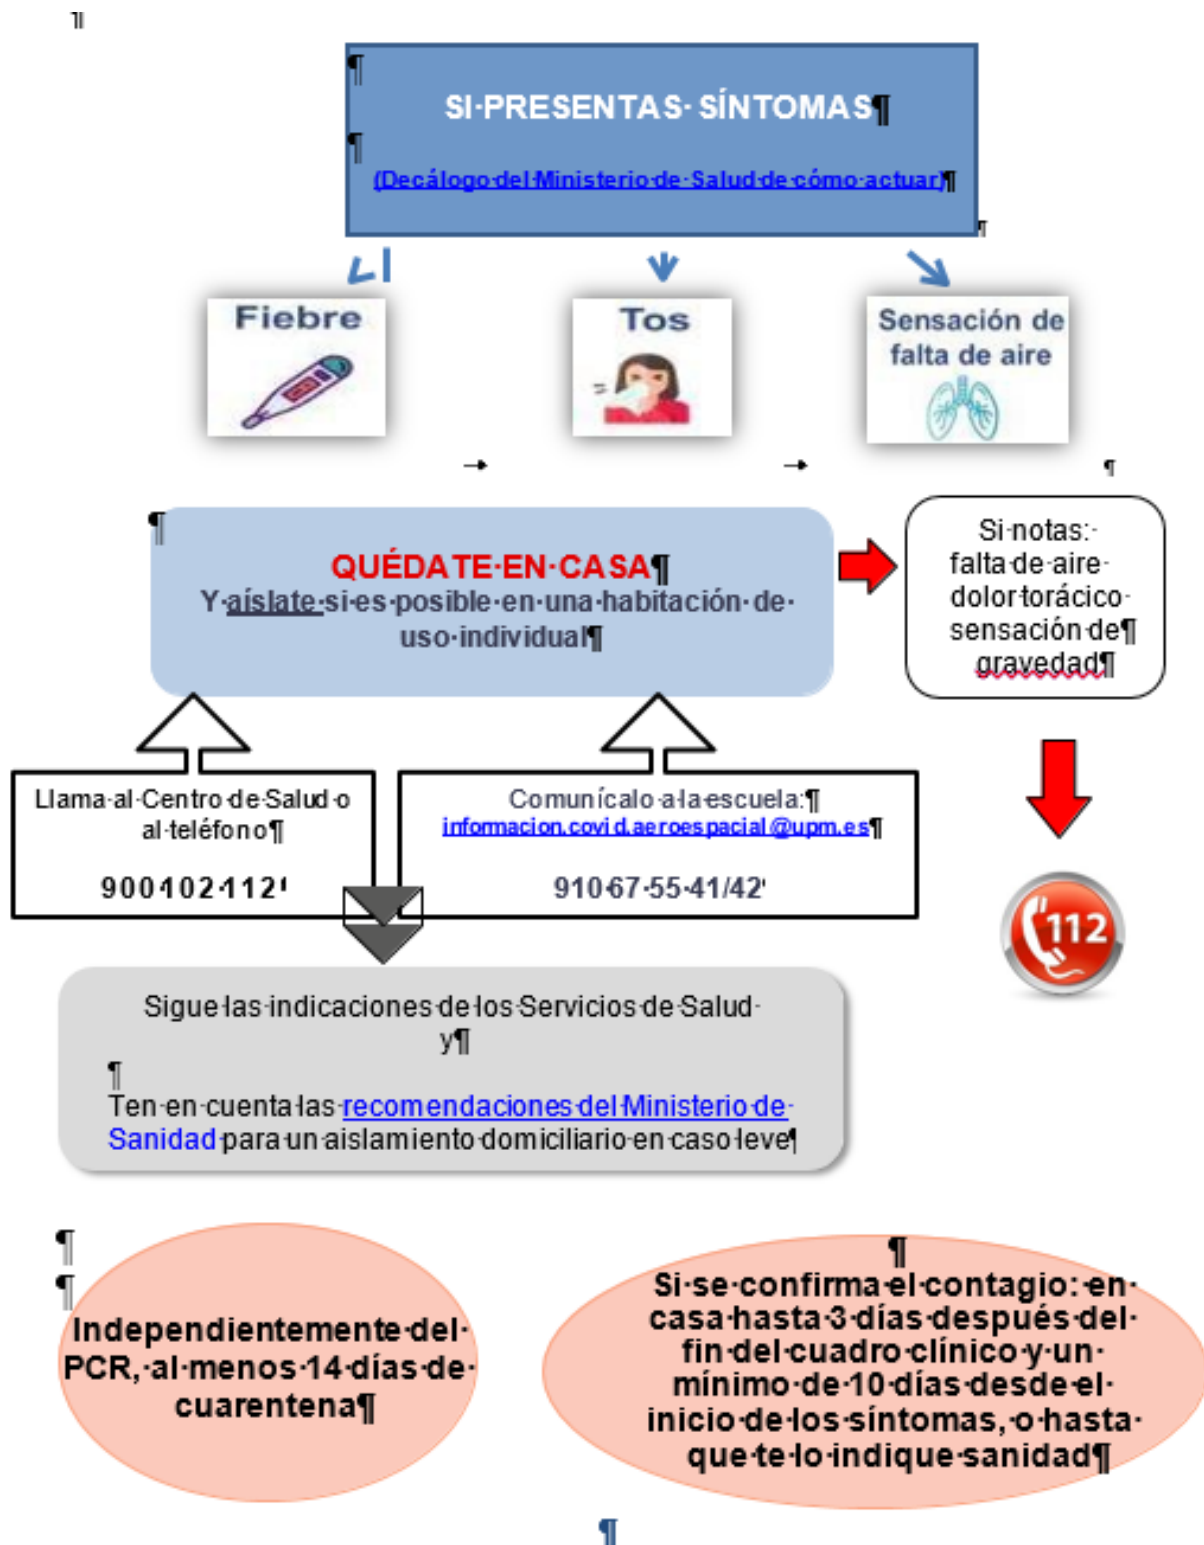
SI PRESENTAS SÍNTOMAS

(Decálogo del Ministerio de Salud de cómo actuar)

Fiebre

Tos

Sensación de falta de aire

QUÉDATE EN CASA
Y aíslate si es posible en una habitación de uso individual

Si notas: falta de aire dolor torácico sensación de gravedad

Llama al Centro de Salud o al teléfono

900 102 112

Comunícalo a la escuela:
informacion.covid.aeroespacial@upm.es

910 67 55 41/42

112

Sigue las indicaciones de los Servicios de Salud y

Ten en cuenta las recomendaciones del Ministerio de Sanidad para un aislamiento domiciliario en caso leve

Independientemente del PCR, al menos 14 días de cuarentena

Si se confirma el contagio: en casa hasta 3 días después del fin del cuadro clínico y un mínimo de 10 días desde el inicio de los síntomas, o hasta que te lo indique sanidad